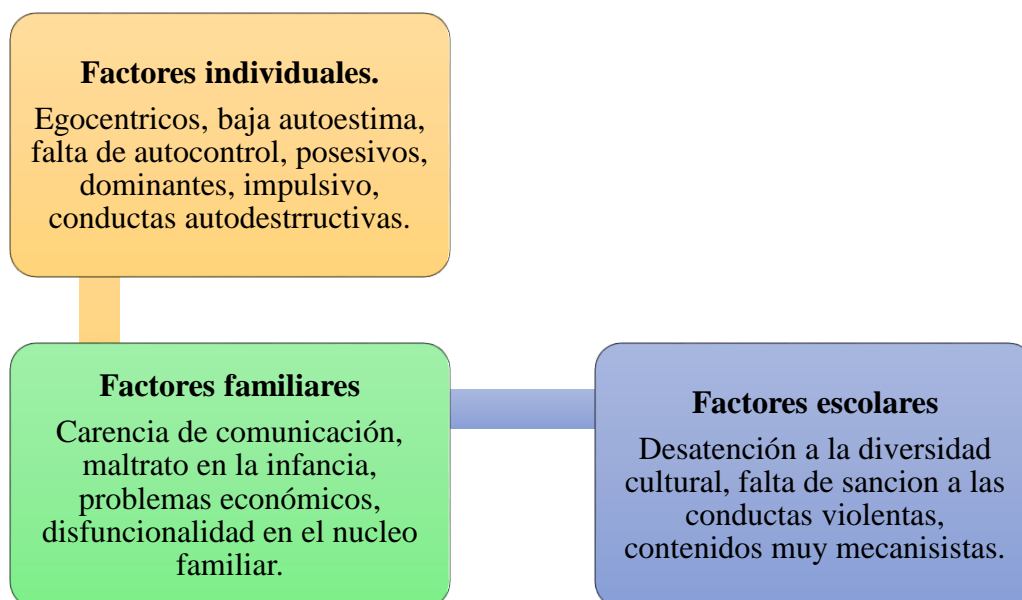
**Factores individuales.**

Egocentricos, baja autoestima, falta de autocontrol, posesivos, dominantes, impulsivo, conductas autodestrructivas.

**Factores familiares**

Carencia de comunicación, maltrato en la infancia, problemas económicos, disfuncionalidad en el nucleo familiar.

**Factores escolares**

Desatención a la diversidad cultural, falta de sancion a las conductas violentas, contenidos muy mecanisistas.